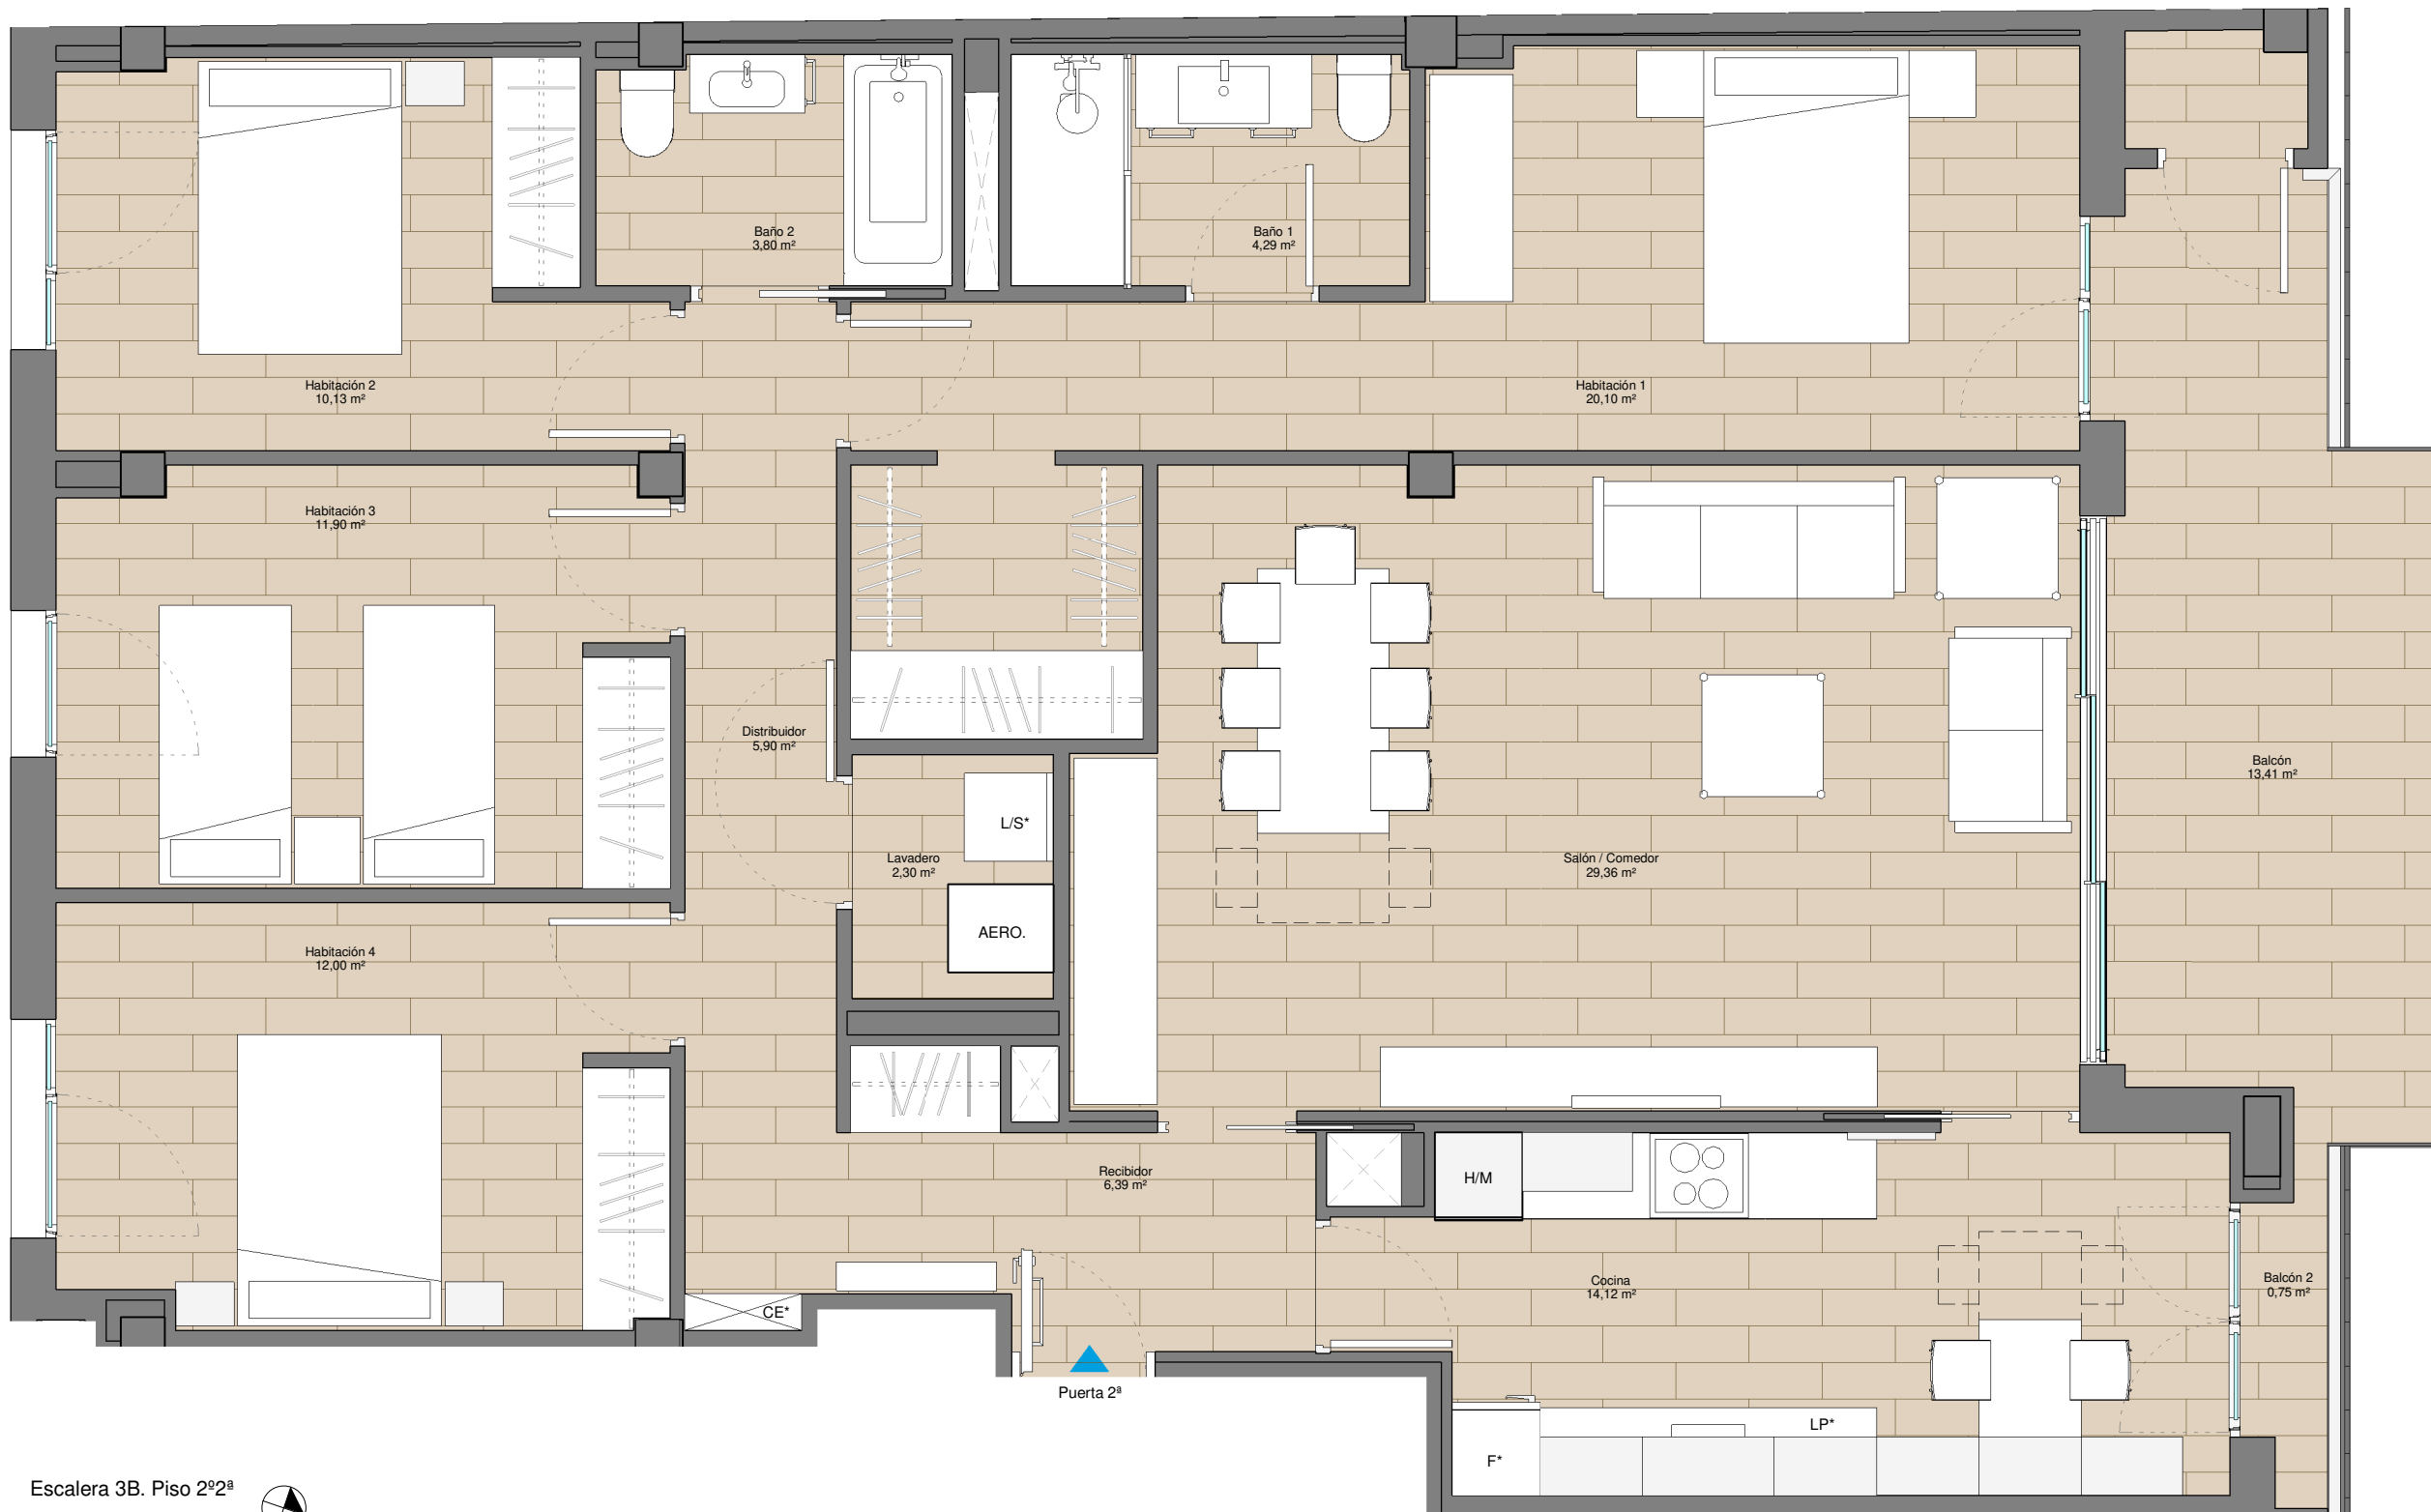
Baño 2
3,80 m²

Baño 1
4,29 m²

Habitación 2
10,13 m²

Habitación 1
20,10 m²

Habitación 3
11,90 m²

Distribuidor
5,90 m²

L/S*

Lavadero
2,30 m²

AERO.

Salón / Comedor
29,36 m²

Balcón
13,41 m²

Habitación 4
12,00 m²

Recibidor
6,39 m²

H/M

CE*

Cocina
14,12 m²

Balcón 2
0,75 m²

Puerta 2ª

LP*

F*

Escalera 3B. Piso 2º2ª